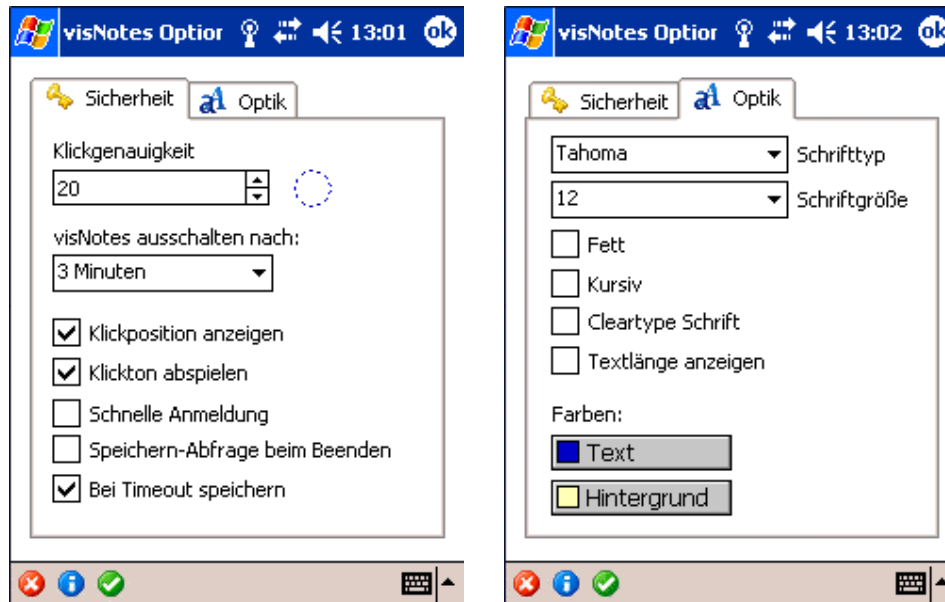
visNotes Optior 13:01 ok

Sicherheit
Optik

Klickgenauigkeit
20

visNotes ausschalten nach:
3 Minuten

Klickposition anzeigen
Klickton abspielen
Schnelle Anmeldung
Speichern-Abfrage beim Beenden
Bei Timeout speichern

visNotes Optior 13:02 ok

Sicherheit
Optik

Tahoma
Schrifttyp
12
Schriftgröße

Fett
Kursiv
Cleartype Schrift
Textlänge anzeigen

Farben:
Text
Hintergrund